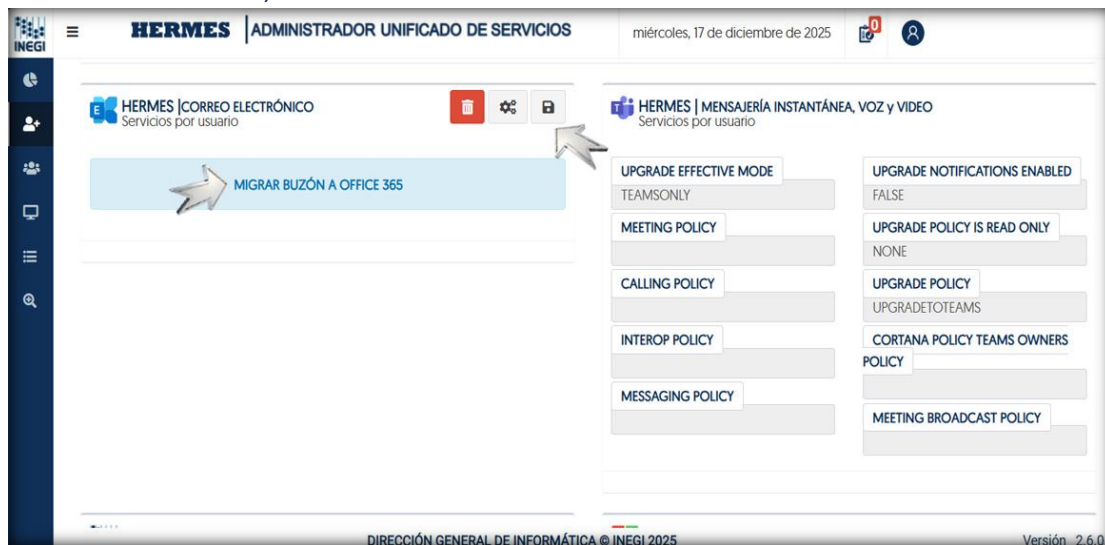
INEGI

HERMES | ADMINISTRADOR UNIFICADO DE SERVICIOS

miércoles, 17 de diciembre de 2025

0

HERMES | CORREO ELECTRÓNICO
Servicios por usuario

MIGRAR BUZÓN A OFFICE 365

HERMES | MENSAJERÍA INSTANTÁNEA, VOZ y VIDEO
Servicios por usuario

UPGRADE EFFECTIVE MODE
TEAMSONLY

MEETING POLICY

CALLING POLICY

INTEROP POLICY

MESSAGING POLICY

UPGRADE NOTIFICATIONS ENABLED
FALSE

UPGRADE POLICY IS READ ONLY
NONE

UPGRADE POLICY
UPGRADETOTEAMS

CORTANA POLICY TEAMS OWNERS POLICY

MEETING BROADCAST POLICY

DIRECCIÓN GENERAL DE INFORMÁTICA © INEGI 2025

Versión 2.6.0